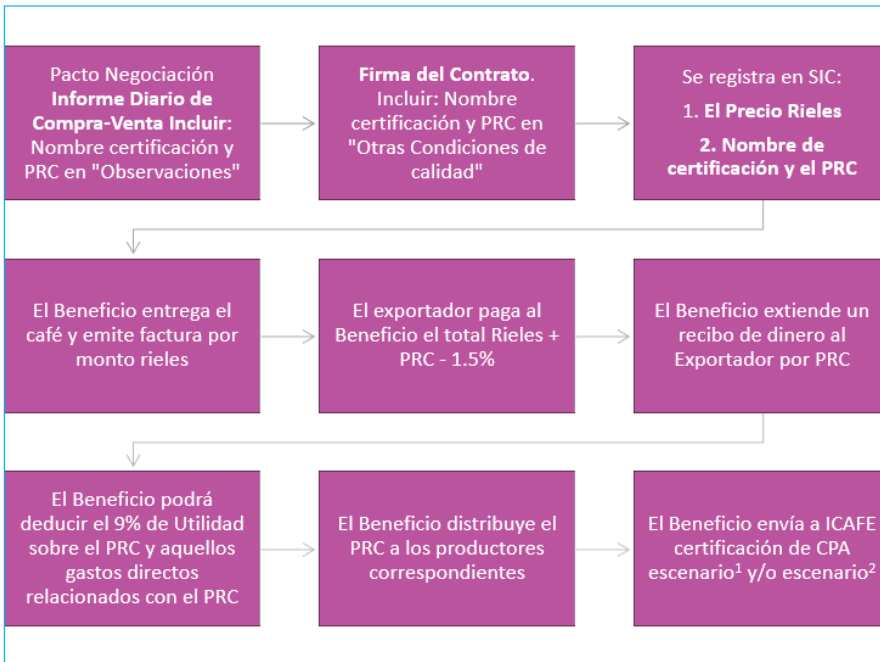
Pacto Negociación **Informe Diario de Compra-Venta Incluir:** Nombre certificación y PRC en "Observaciones"

**Firma del Contrato**. Incluir: Nombre certificación y PRC en "Otras Condiciones de calidad"

Se registra en SIC:
1. **El Precio Rieles**
**2. Nombre de certificación y el PRC**

El Beneficio entrega el café y emite factura por monto rieles

El exportador paga al Beneficio el total Rieles + PRC - 1.5%

El Beneficio extiende un recibo de dinero al Exportador por PRC

El Beneficio podrá deducir el 9% de Utilidad sobre el PRC y aquellos gastos directos relacionados con el PRC

El Beneficio distribuye el PRC a los productores correspondientes

El Beneficio envía a ICAFE certificación de CPA escenario$^1$ y/o escenario$^2$